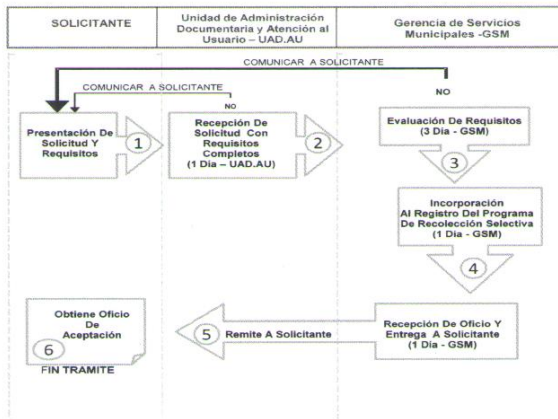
| SOLICITANTE | Unidad de Administración Documentaria y Atención al Usuario – UAD.AU | Gerencia de Servicios Municipales -GSM |
|---|---|---|

COMUNICAR A SOLICITANTE

COMUNICAR A SOLICITANTE

NO

NO

Presentación De Solicitud Y Requisitos

1

Recepción De Solicitud Con Requisitos Completos (1 Dia – UAD.AU)

2

Evaluación De Requisitos (3 Dia - GSM)

3

Incorporación Al Registro Del Programa De Recolección Selectiva (1 Dia - GSM)

4

Recepción De Oficio Y Entrega A Solicitante (1 Dia - GSM)

5

Remite A Solicitante

Obtiene Oficio De Aceptación

6

FIN TRAMITE